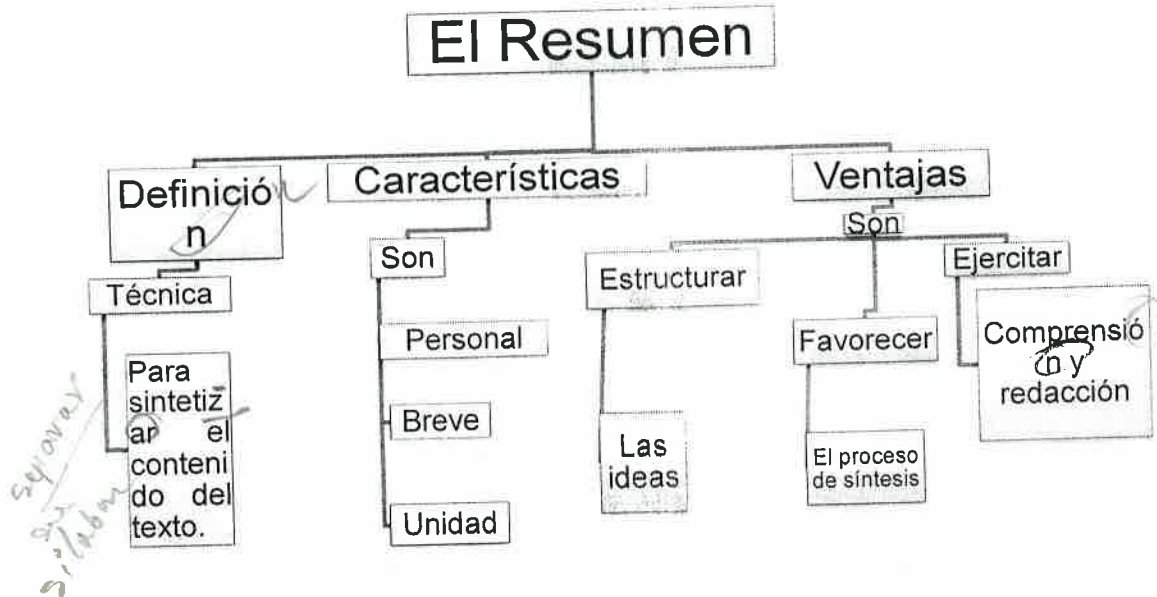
El Resumen

Definición

Técnica

Para sintetizar el contenido del texto.

Características

Son

Personal

Breve

Unidad

Ventajas

Son

Estructurar

Las ideas

Favorecer

El proceso de síntesis

Ejercitar

Comprensión y redacción

separar
en
sílabas